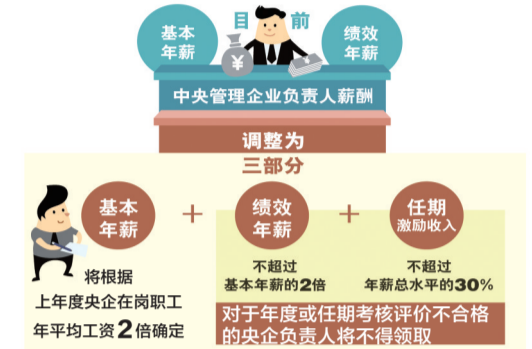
目前

基本年薪

绩效年薪

¥

中央管理企业负责人薪酬

调整为三部分

基本年薪

将根据上年度央企在岗职工年平均工资2倍确定

+

绩效年薪

不超过基本年薪的2倍

+

任期激励收入

不超过年薪总水平的30%

对于年度或任期考核评价不合格的央企负责人将不得领取